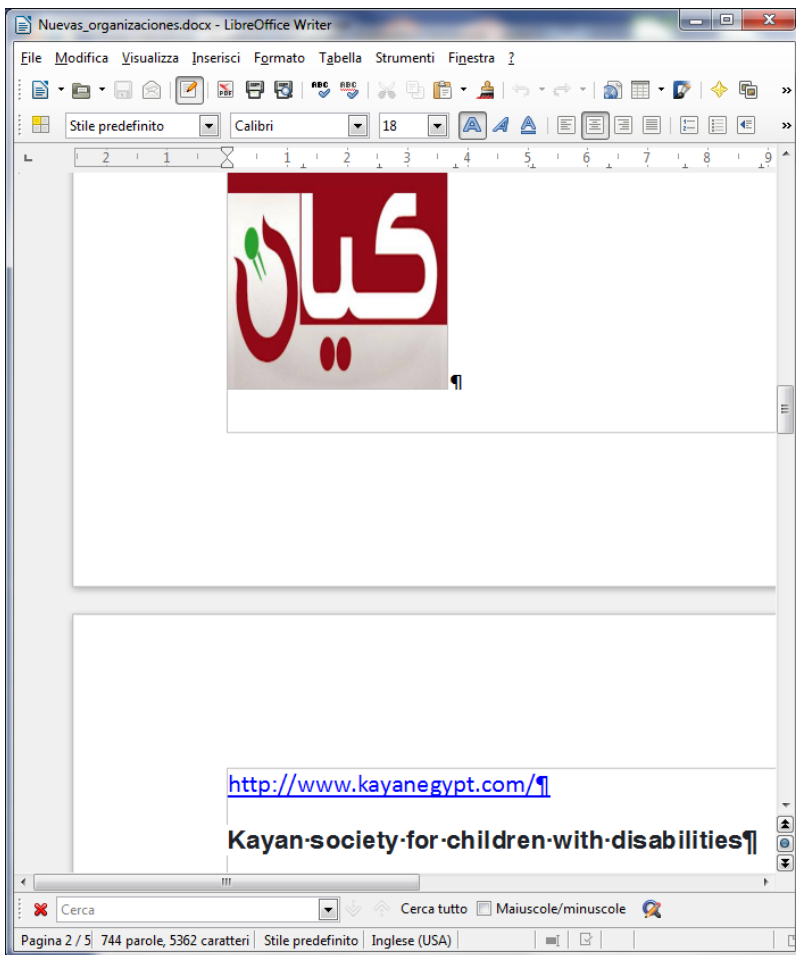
Nuevas_organizaciones.docx - LibreOffice Writer

File Modifica Visualizza Inserisci Formato Tabella Strumenti Finestra ?

Stile predefinito Calibri 18

2 1 1 2 3 4 5 6 7 8 9

كيان

¶

http://www.kayanegypt.com/¶

Kayan·society·for·children·with·disabilities¶

Cerca Cerca tutto Maiuscole/minuscole

Pagina 2 / 5 744 parole, 5362 caratteri Stile predefinito Inglese (USA)